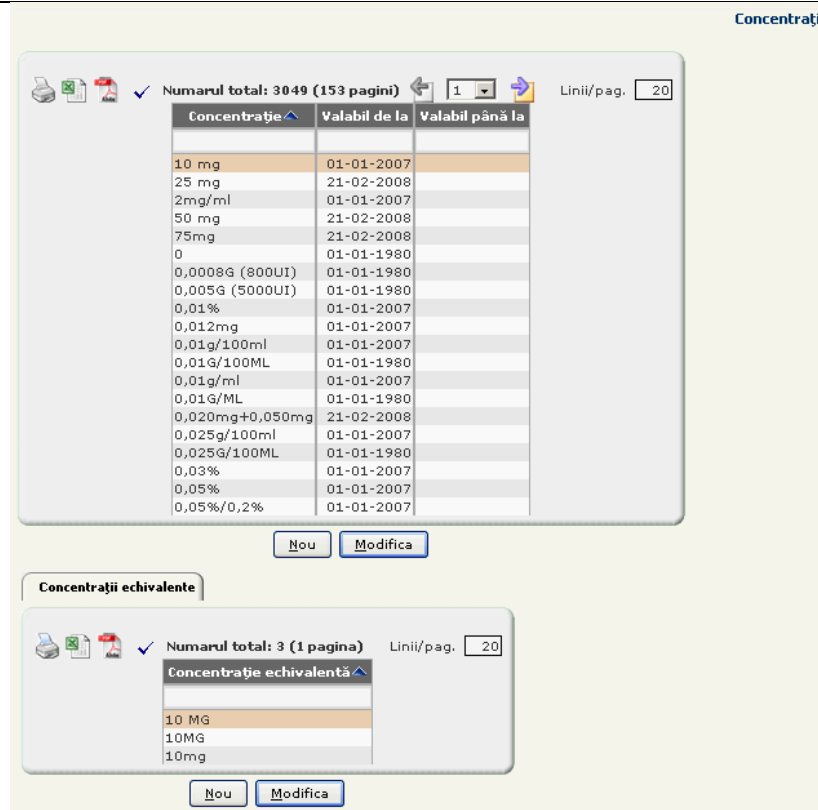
Concentrați

Numarul total: 3049 (153 pagini) 1 Linii/pag. 20

| Concentrație | Valabil de la | Valabil până la |
|---|---|---|
| | | |
| 10 mg | 01-01-2007 | |
| 25 mg | 21-02-2008 | |
| 2mg/ml | 01-01-2007 | |
| 50 mg | 21-02-2008 | |
| 75mg | 21-02-2008 | |
| 0 | 01-01-1980 | |
| 0,0008G (800UI) | 01-01-1980 | |
| 0,005G (5000UI) | 01-01-1980 | |
| 0,01% | 01-01-2007 | |
| 0,012mg | 01-01-2007 | |
| 0,01g/100ml | 01-01-2007 | |
| 0,01G/100ML | 01-01-1980 | |
| 0,01g/ml | 01-01-2007 | |
| 0,01G/ML | 01-01-1980 | |
| 0,020mg+0,050mg | 21-02-2008 | |
| 0,025g/100ml | 01-01-2007 | |
| 0,025G/100ML | 01-01-1980 | |
| 0,03% | 01-01-2007 | |
| 0,05% | 01-01-2007 | |
| 0,05%/0,2% | 01-01-2007 | |

Nou Modifica

Concentrații echivalente

Numarul total: 3 (1 pagina) Linii/pag. 20

| Concentrație echivalentă |
|---|
| |
| 10 MG |
| 10MG |
| 10mg |

Nou Modifica